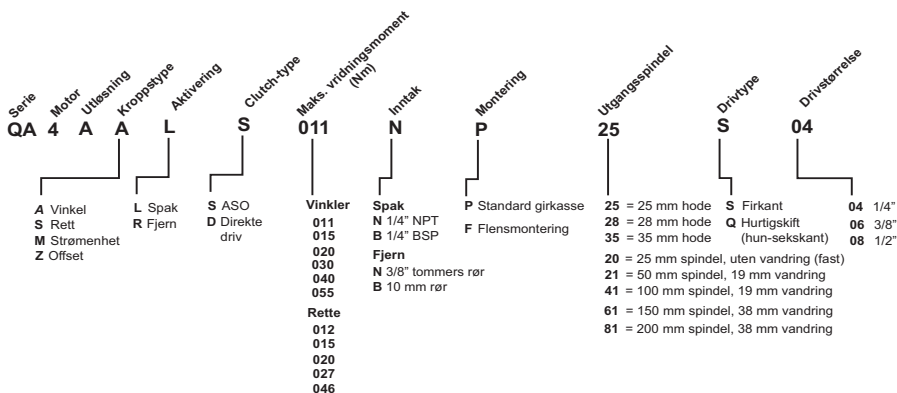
Serie Motor Utløsning Kroppstype Aktivering Clutch-type Maks. vridningsmoment (Nm) Inntak Montering Utgangsspindel Drivtype Drivstørrelse

QA 4 A A L S 011 N P 25 S 04

A Vinkel
S Rett
M Strømenhet
Z Offset

L Spak
R Fjern

S ASO
D Direkte driv

Vinkler
011
015
020
030
040
055
Rette
012
015
020
027
046

Spak
N 1/4" NPT
B 1/4" BSP
Fjern
N 3/8" tommers rør
B 10 mm rør

P Standard girkasse
F Flensmontering

25 = 25 mm hode
28 = 28 mm hode
35 = 35 mm hode
20 = 25 mm spindel, uten vandring (fast)
21 = 50 mm spindel, 19 mm vandring
41 = 100 mm spindel, 19 mm vandring
61 = 150 mm spindel, 38 mm vandring
81 = 200 mm spindel, 38 mm vandring

S Firkant
Q Hurtigskift (hun-sekskant)

04 1/4"
06 3/8"
08 1/2"